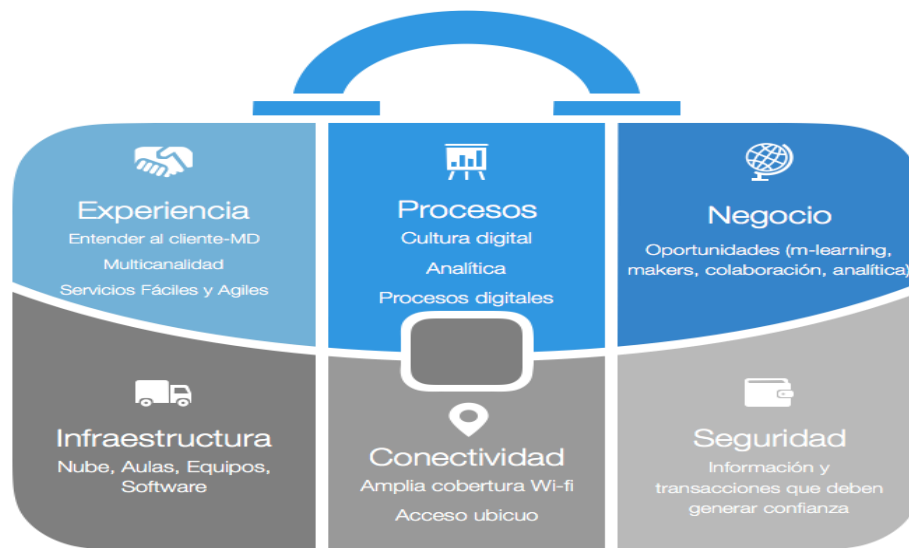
Experiencia
Entender al cliente-MD
Multicanalidad
Servicios Fáciles y Agiles

Procesos
Cultura digital
Analítica
Procesos digitales

Negocio
Oportunidades (m-learning, makers, colaboración, analítica)

Infraestructura
Nube, Aulas, Equipos, Software

Conectividad
Amplia cobertura Wi-fi
Acceso ubicuo

Seguridad
Información y transacciones que deben generar confianza